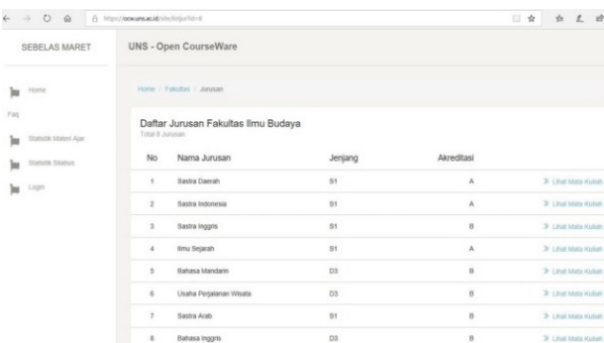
https://ocw.uns.ac.id/site/listjur?id=6

SEBELAS MARET

UNS - Open CourseWare

Home

Faq

Statistik Materi Ajar

Statistik Status

Login

Home / Fakultas / Jurusan

Daftar Jurusan Fakultas Ilmu Budaya
Total 8 Jurusan

| No | Nama Jurusan | Jenjang | Akreditasi | |
|---|---|---|---|---|
| 1 | Sastra Daerah | S1 | A | Lihat Mata Kuliah |
| 2 | Sastra Indonesia | S1 | A | Lihat Mata Kuliah |
| 3 | Sastra Inggris | S1 | B | Lihat Mata Kuliah |
| 4 | Ilmu Sejarah | S1 | A | Lihat Mata Kuliah |
| 5 | Bahasa Mandarin | D3 | B | Lihat Mata Kuliah |
| 6 | Usaha Perjalanan Wisata | D3 | B | Lihat Mata Kuliah |
| 7 | Sastra Arab | S1 | B | Lihat Mata Kuliah |
| 8 | Bahasa Inggris | D3 | B | Lihat Mata Kuliah |